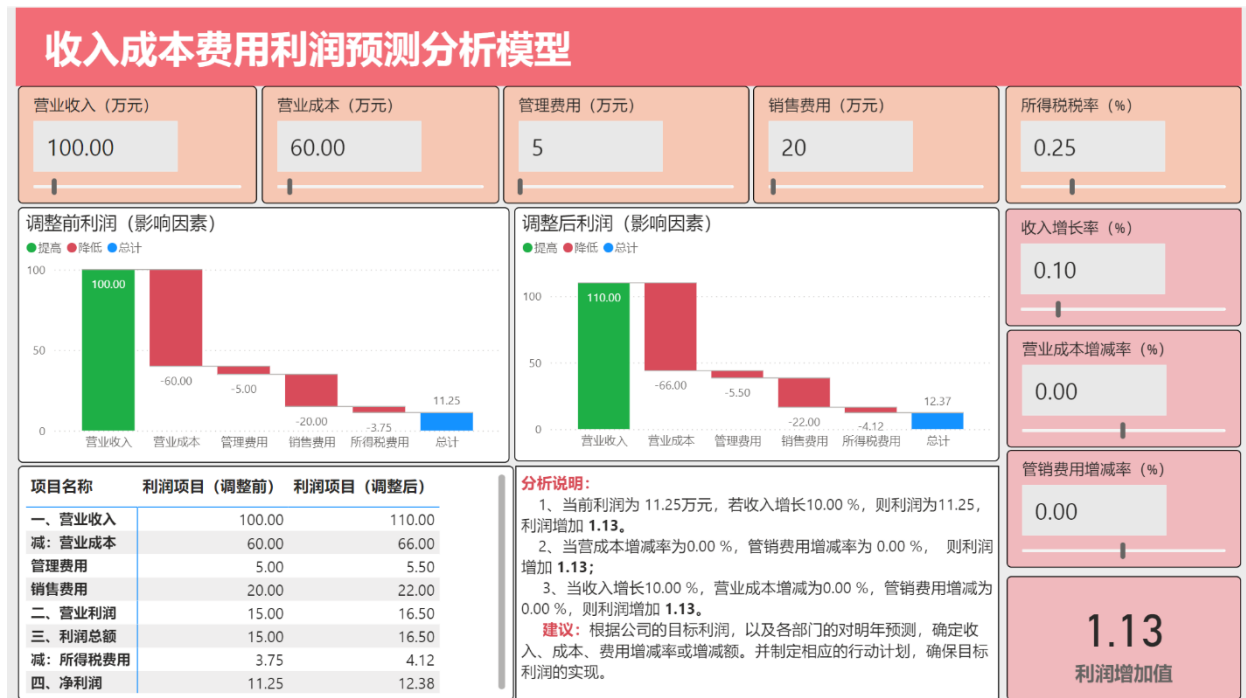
收入成本费用利润预测分析模型

营业收入（万元）
100.00

营业成本（万元）
60.00

管理费用（万元）
5

销售费用（万元）
20

所得税税率（%）
0.25

调整前利润（影响因素）
提高 降低 总计
100
50
0
100.00
-60.00
-5.00
-20.00
-3.75
11.25
营业收入 营业成本 管理费用 销售费用 所得税费用 总计

调整后利润（影响因素）
提高 降低 总计
100
50
0
110.00
-66.00
-5.50
-22.00
-4.12
12.37
营业收入 营业成本 管理费用 销售费用 所得税费用 总计

收入增长率（%）
0.10

营业成本增减率（%）
0.00

管销费用增减率（%）
0.00

| 项目名称 | 利润项目（调整前） | 利润项目（调整后） |
|---|---|---|
| 一、营业收入 | 100.00 | 110.00 |
| 减：营业成本 | 60.00 | 66.00 |
| 管理费用 | 5.00 | 5.50 |
| 销售费用 | 20.00 | 22.00 |
| 二、营业利润 | 15.00 | 16.50 |
| 三、利润总额 | 15.00 | 16.50 |
| 减：所得税费用 | 3.75 | 4.12 |
| 四、净利润 | 11.25 | 12.38 |

分析说明：
1、当前利润为 11.25万元，若收入增长10.00 %，则利润为11.25，利润增加 1.13。
2、当营成本增减率为0.00 %，管销费用增减率为 0.00 %， 则利润增加 1.13；
3、当收入增长10.00 %，营业成本增减为0.00 %，管销费用增减为 0.00 %，则利润增加 1.13。
建议：根据公司的目标利润，以及各部门的对明年预测，确定收入、成本、费用增减率或增减额。并制定相应的行动计划，确保目标利润的实现。

1.13
利润增加值